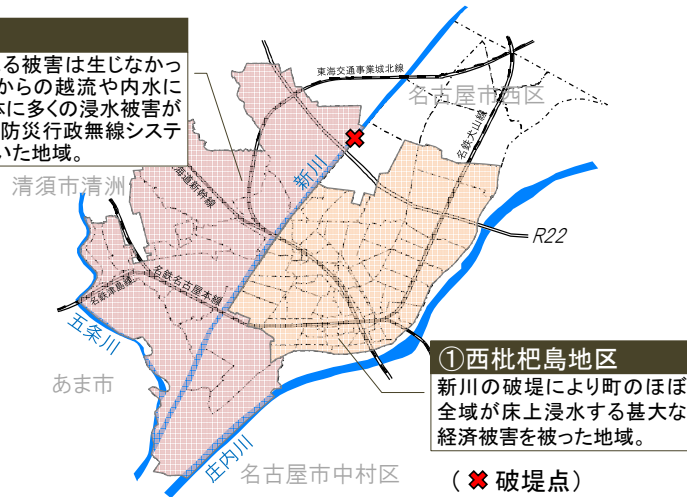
る被害は生じなかっ
からの越流や内水に
に多くの浸水被害が
防災行政無線システ
いた地域。

東海交通事業城北線
名古屋市西区
名鉄犬山線
清須市清洲
東海道新幹線
新川
R22
名鉄名古屋本線
名鉄津島線
五条川
あま市
①西枇杷島地区
新川の破堤により町のほぼ全域が床上浸水する甚大な経済被害を被った地域。
庄内川
名古屋市中村区
（✖ 破堤点）